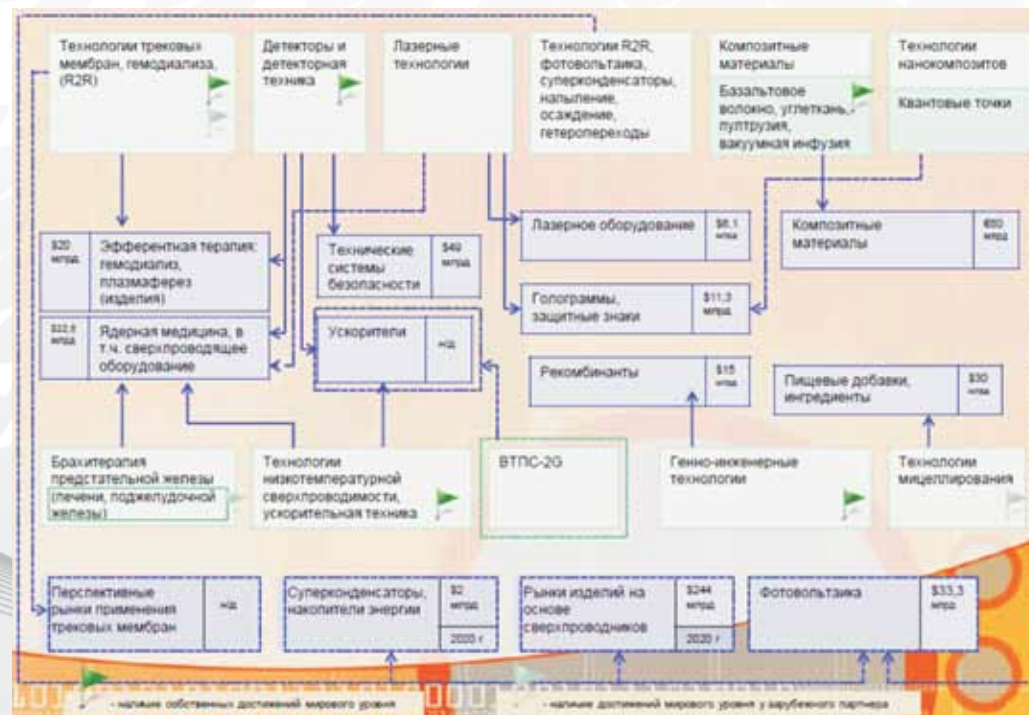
Технологии трековых мембран, гемодиализа, (R2R)

Детекторы и детекторная техника

Лазерные технологии

Технологии R2R, фотовольтаика, суперконденсаторы, напыление, осаждение, гетеропереходы

Композитные материалы

Базальтовое волокно, углеткань, пултрузия, вакуумная инфузия

Технологии нанокомпозитов

Квантовые точки

Лазерное оборудование | $6,1 млрд

Композитные материалы | €60 млрд

$20 млрд | Эфферентная терапия: гемодиализ, плазмаферез (изделия)

Технические системы безопасности | $40 млрд

Голограммы, защитные знаки | $11,3 млрд

$22,1 млрд | Ядерная медицина, в т.ч. сверхпроводящее оборудование

Ускорители | н/д

Рекомбинанты | $15 млрд

Пищевые добавки, ингредиенты | $30 млрд

Брахитерапия предстательной железы (печени, поджелудочной железы)

Технологии низкотемпературной сверхпроводимости, ускорительная техника

ВТПС-2G

Генно-инженерные технологии

Технологии мицеллирования

Перспективные рынки применения трековых мембран | н/д

Суперконденсаторы, накопители энергии | $2 млрд | 2020 г

Рынки изделий на основе сверхпроводников | $244 млрд | 2020 г

Фотовольтаика | $33,3 млрд

- наличие собственных достижений мирового уровня

- наличие достижений мирового уровня у зарубежного партнера